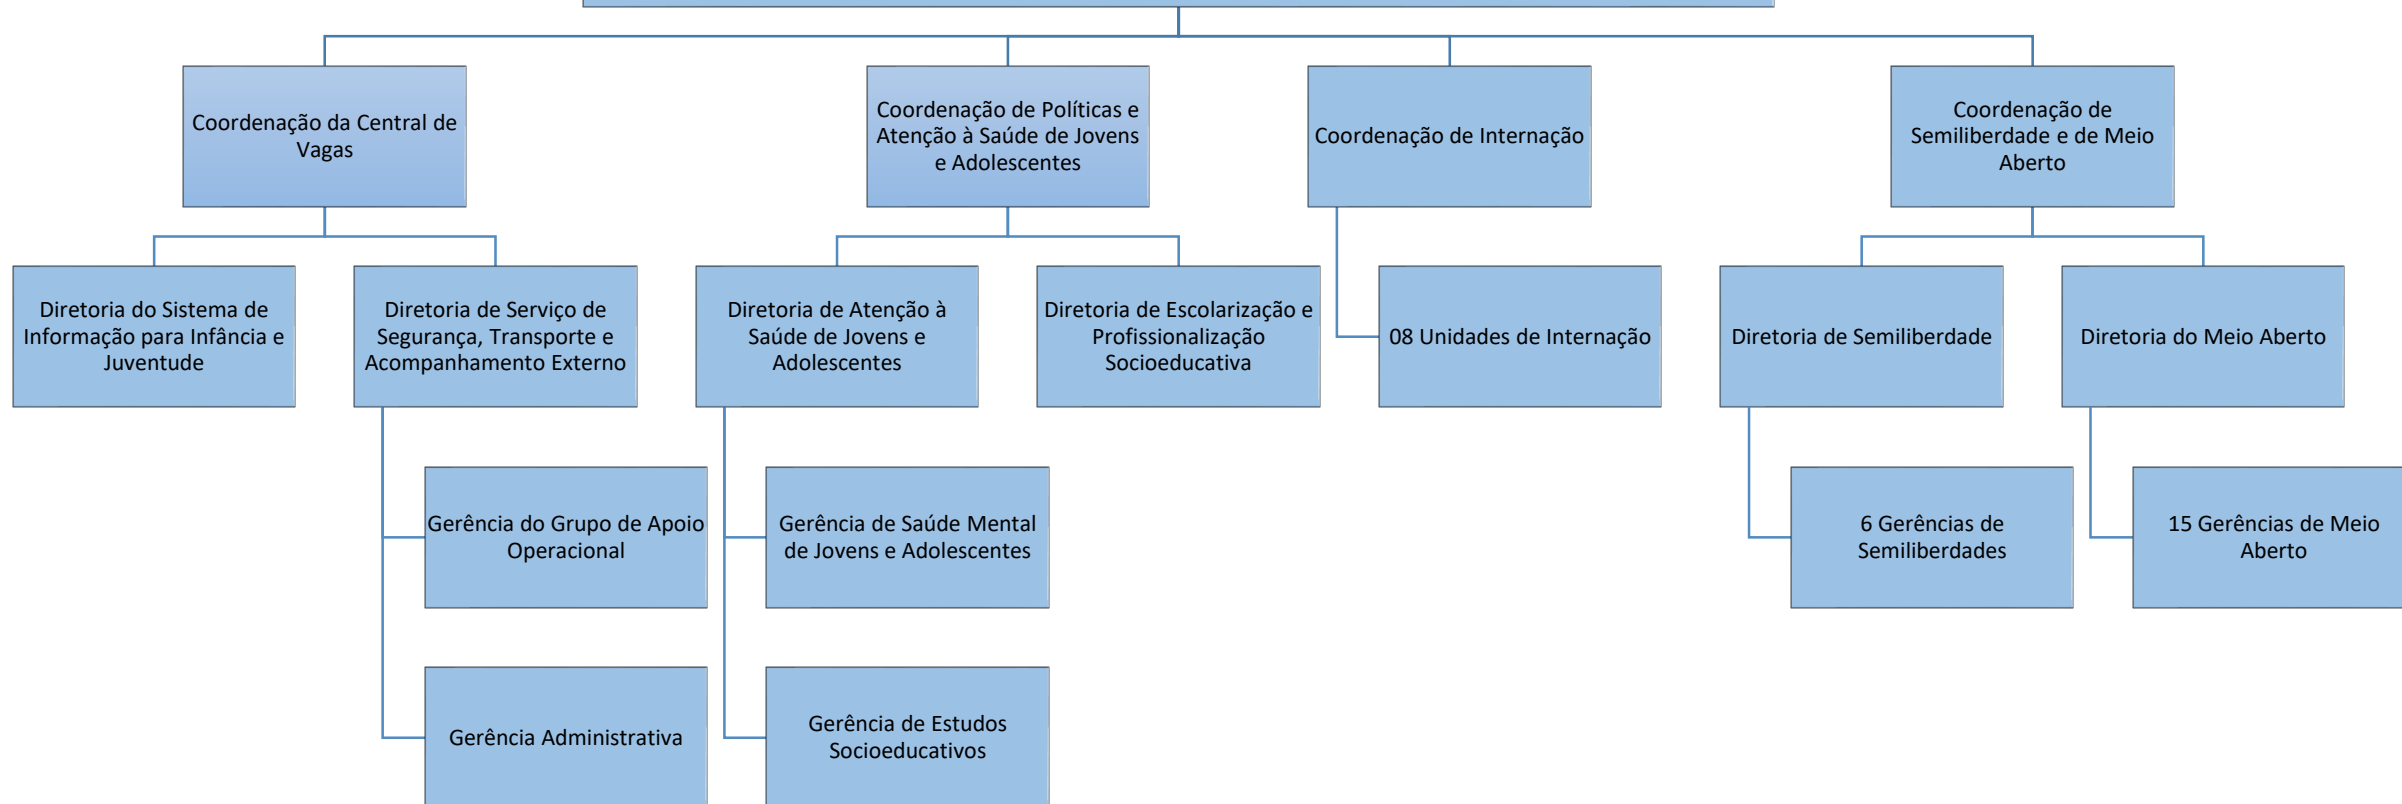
Coordenação da Central de Vagas

Coordenação de Políticas e Atenção à Saúde de Jovens e Adolescentes

Coordenação de Internação

Coordenação de Semiliberdade e de Meio Aberto

Diretoria do Sistema de Informação para Infância e Juventude

Diretoria de Serviço de Segurança, Transporte e Acompanhamento Externo

Gerência do Grupo de Apoio Operacional

Gerência Administrativa

Diretoria de Atenção à Saúde de Jovens e Adolescentes

Gerência de Saúde Mental de Jovens e Adolescentes

Gerência de Estudos Socioeducativos

Diretoria de Escolarização e Profissionalização Socioeducativa

08 Unidades de Internação

Diretoria de Semiliberdade

6 Gerências de Semiliberdades

Diretoria do Meio Aberto

15 Gerências de Meio Aberto